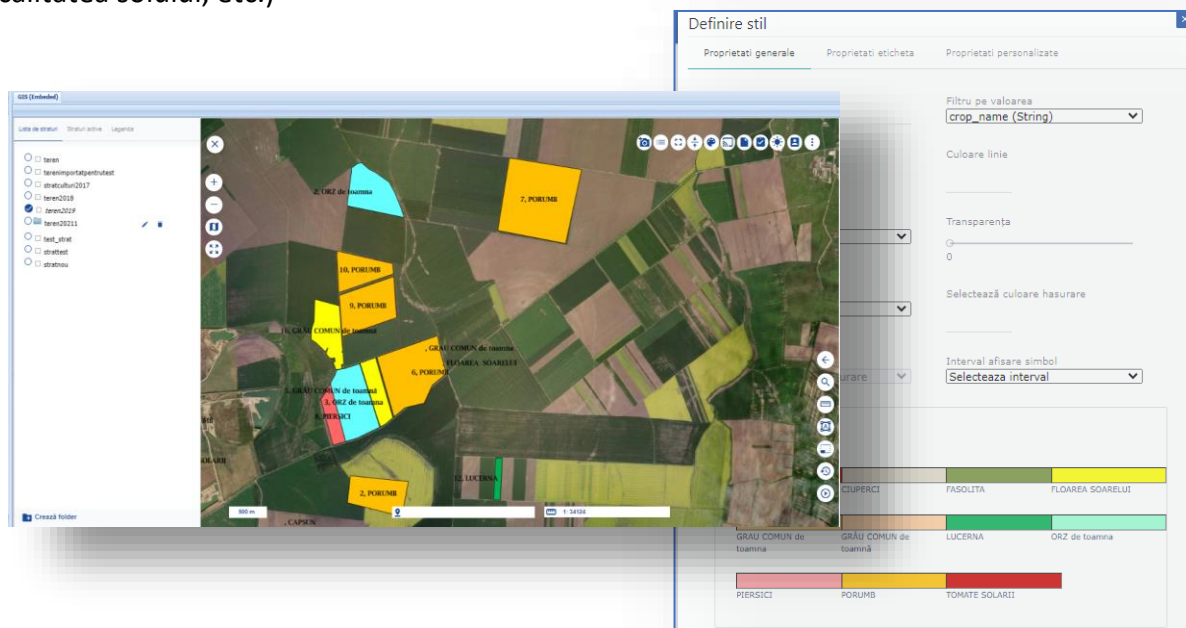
calitatea solului, etc.)

Definire stil

Proprietati generale Proprietati eticheta Proprietati personalizate

Filtru pe valoarea
crop_name (String)

Culoare linie

Transparența
0

Selectează culoare hasurare

Interval afisare simbol
Selecteaza interval

GIS (Embeded)

Lista de straturi Straturi active Legenda

teren
terenimportatpentrutest
stratculturi2017
teren2018
teren2019
teren20211
test_strat
strattest
stratnou

Crează folder

2, ORZ de toamna
7, PORUMB
10, PORUMB
9, PORUMB
11, GRÂU COMUN de toamnă
, GRÂU COMUN de toamna
FLOAREA SOARELUI
6, PORUMB
5, GRÂU COMUN de toamnă
3, ORZ de toamna
8, PIERSICI
12, LUCERNA
2, PORUMB
CAPSUN
500 m
1: 14124

CIUPERCI FASOLITA FLOAREA SOARELUI
GRAU COMUN de toamna GRÂU COMUN de toamnă LUCERNA ORZ de toamna
PIERSICI PORUMB TOMATE SOLARII